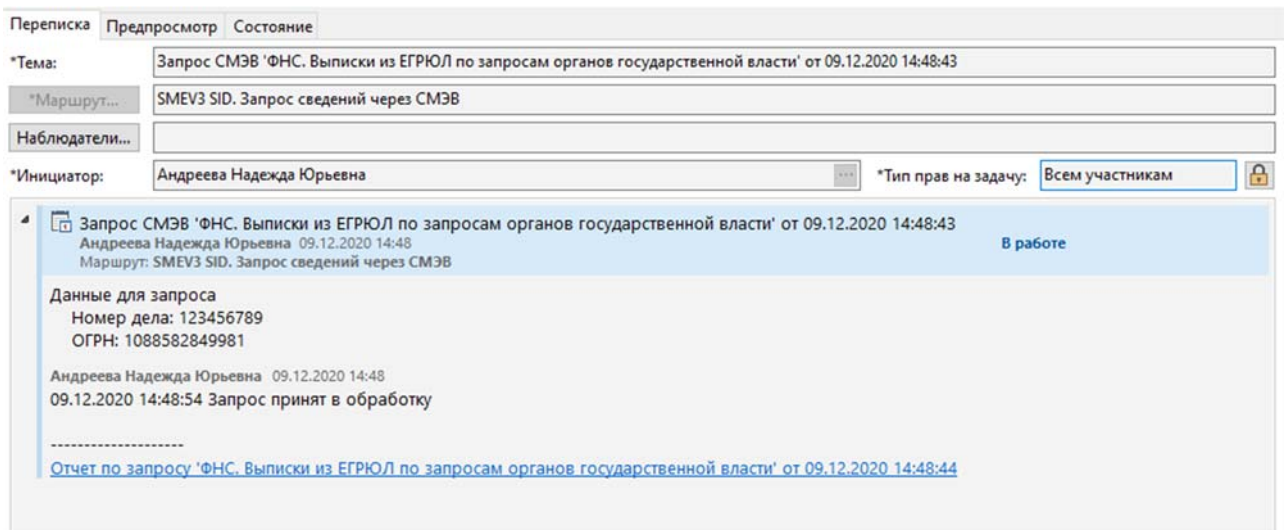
Переписка Предпросмотр Состояние

*Тема: Запрос СМЭВ 'ФНС. Выписки из ЕГРЮЛ по запросам органов государственной власти' от 09.12.2020 14:48:43

*Маршрут... SMEV3 SID. Запрос сведений через СМЭВ

Наблюдатели...

*Инициатор: Андреева Надежда Юрьевна ··· *Тип прав на задачу: Всем участникам

Запрос СМЭВ 'ФНС. Выписки из ЕГРЮЛ по запросам органов государственной власти' от 09.12.2020 14:48:43
Андреева Надежда Юрьевна 09.12.2020 14:48
Маршрут: SMEV3 SID. Запрос сведений через СМЭВ
В работе

Данные для запроса
Номер дела: 123456789
ОГРН: 1088582849981

Андреева Надежда Юрьевна 09.12.2020 14:48
09.12.2020 14:48:54 Запрос принят в обработку

--------------------
Отчет по запросу 'ФНС. Выписки из ЕГРЮЛ по запросам органов государственной власти' от 09.12.2020 14:48:44